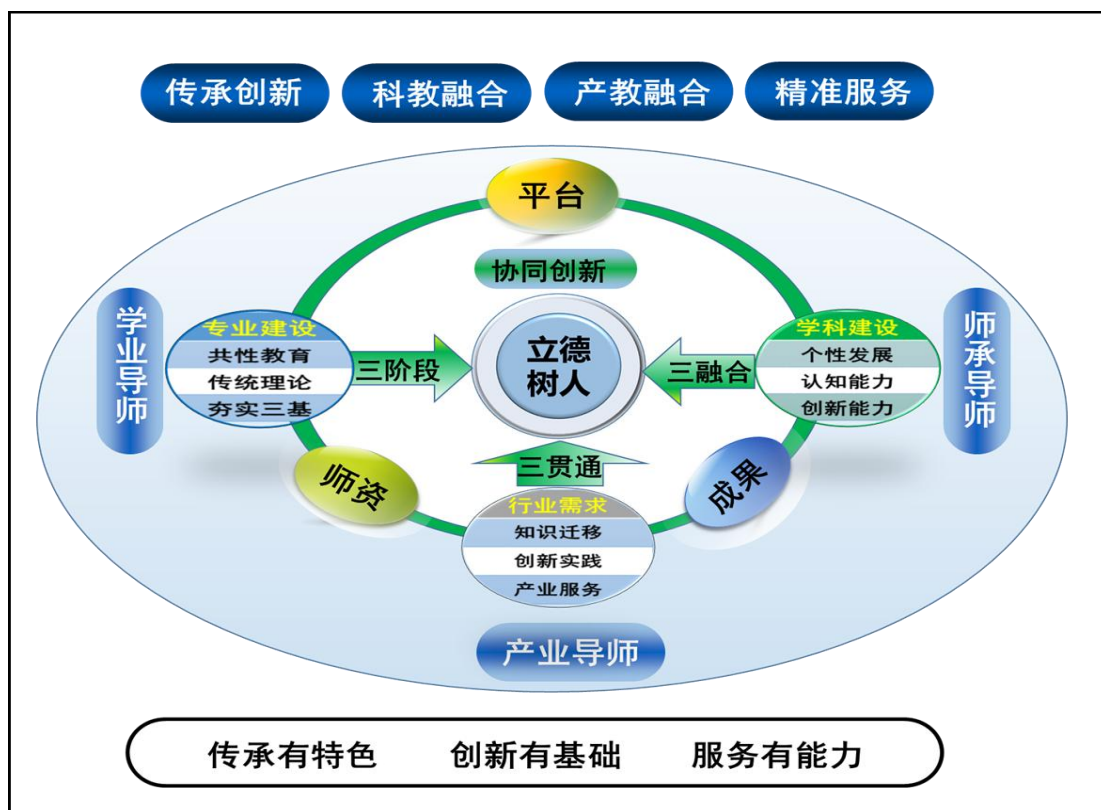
传承创新 科教融合 产教融合 精准服务

平台

协同创新

学业导师

专业建设
共性教育
传统理论
夯实三基

三阶段

立德树人

三融合

学科建设
个性发展
认知能力
创新能力

师承导师

师资

三贯通

成果

行业需求
知识迁移
创新实践
产业服务

产业导师

传承有特色 创新有基础 服务有能力